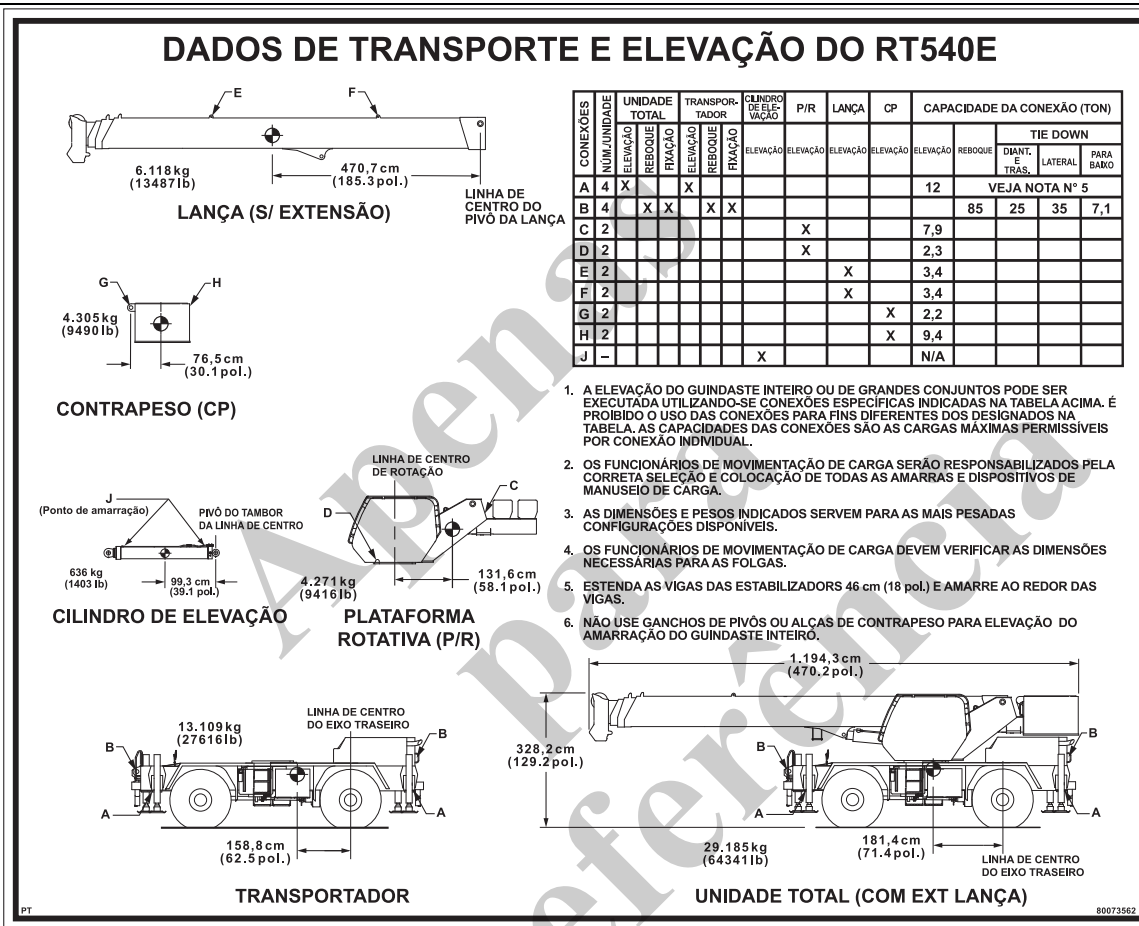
DADOS DE TRANSPORTE E ELEVAÇÃO DO RT540E

E
F
6.118 kg (13487 lb)
470,7 cm (185.3 pol.)
LINHA DE CENTRO DO PIVÔ DA LANÇA
LANÇA (S/ EXTENSÃO)

| CONEXÕES | NÚM./UNIDADE | UNIDADE TOTAL ELEVAÇÃO | UNIDADE TOTAL REBOQUE | UNIDADE TOTAL FIXAÇÃO | TRANSPORTADOR ELEVAÇÃO | TRANSPORTADOR REBOQUE | TRANSPORTADOR FIXAÇÃO | CILINDRO DE ELEVAÇÃO ELEVAÇÃO | P/R ELEVAÇÃO | LANÇA ELEVAÇÃO | CP ELEVAÇÃO | CAPACIDADE DA CONEXÃO (TON) ELEVAÇÃO | REBOQUE | TIE DOWN DIANT. E TRAS. | TIE DOWN LATERAL | TIE DOWN PARA BAIXO |
|---|---|---|---|---|---|---|---|---|---|---|---|---|---|---|---|---|
| A | 4 | X | | | X | | | | | | | 12 | VEJA NOTA N° 5 | | | |
| B | 4 | | X | X | | X | X | | | | | | 85 | 25 | 35 | 7,1 |
| C | 2 | | | | | | | | X | | | 7,9 | | | | |
| D | 2 | | | | | | | | X | | | 2,3 | | | | |
| E | 2 | | | | | | | | | X | | 3,4 | | | | |
| F | 2 | | | | | | | | | X | | 3,4 | | | | |
| G | 2 | | | | | | | | | | X | 2,2 | | | | |
| H | 2 | | | | | | | | | | X | 9,4 | | | | |
| J | – | | | | | | | X | | | | N/A | | | | |

G
H
4.305 kg (9490 lb)
76,5 cm (30.1 pol.)
CONTRAPESO (CP)

1. A ELEVAÇÃO DO GUINDASTE INTEIRO OU DE GRANDES CONJUNTOS PODE SER EXECUTADA UTILIZANDO-SE CONEXÕES ESPECÍFICAS INDICADAS NA TABELA ACIMA. É PROIBIDO O USO DAS CONEXÕES PARA FINS DIFERENTES DOS DESIGNADOS NA TABELA. AS CAPACIDADES DAS CONEXÕES SÃO AS CARGAS MÁXIMAS PERMISSÍVEIS POR CONEXÃO INDIVIDUAL.

2. OS FUNCIONÁRIOS DE MOVIMENTAÇÃO DE CARGA SERÃO RESPONSABILIZADOS PELA CORRETA SELEÇÃO E COLOCAÇÃO DE TODAS AS AMARRAS E DISPOSITIVOS DE MANUSEIO DE CARGA.

3. AS DIMENSÕES E PESOS INDICADOS SERVEM PARA AS MAIS PESADAS CONFIGURAÇÕES DISPONÍVEIS.

4. OS FUNCIONÁRIOS DE MOVIMENTAÇÃO DE CARGA DEVEM VERIFICAR AS DIMENSÕES NECESSÁRIAS PARA AS FOLGAS.

5. ESTENDA AS VIGAS DAS ESTABILIZADORS 46 cm (18 pol.) E AMARRE AO REDOR DAS VIGAS.

6. NÃO USE GANCHOS DE PIVÔS OU ALÇAS DE CONTRAPESO PARA ELEVAÇÃO DO AMARRAÇÃO DO GUINDASTE INTEIRO.

J
(Ponto de amarração)
PIVÔ DO TAMBOR DA LINHA DE CENTRO
636 kg (1403 lb)
99,3 cm (39.1 pol.)
CILINDRO DE ELEVAÇÃO

LINHA DE CENTRO DE ROTAÇÃO
C
D
4.271 kg (9416 lb)
131,6 cm (58.1 pol.)
PLATAFORMA ROTATIVA (P/R)

13.109 kg (27616 lb)
LINHA DE CENTRO DO EIXO TRASEIRO
B
B
A
A
158,8 cm (62.5 pol.)
TRANSPORTADOR

1.194,3 cm (470.2 pol.)
328,2 cm (129.2 pol.)
B
B
A
A
29.185 kg (64341 lb)
181,4 cm (71.4 pol.)
LINHA DE CENTRO DO EIXO TRASEIRO
UNIDADE TOTAL (COM EXT LANÇA)

Apenas para referência

PT
80073562